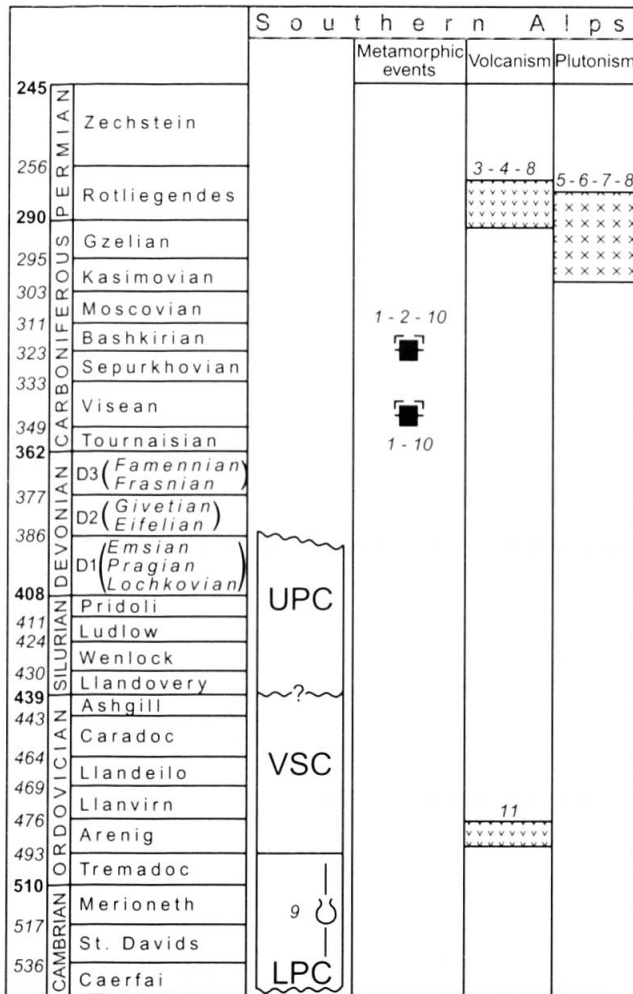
| | | Southern Alps | | | |
|---|---|---|---|---|---|
| | | | Metamorphic events | Volcanism | Plutonism |
| 245 | PERMIAN | Zechstein | | | |
| 256 | | Rotliegendes | | 3 - 4 - 8 | 5 - 6 - 7 - 8 |
| 290 | CARBONIFEROUS | Gzelian | | | |
| 295 | | Kasimovian | | | |
| 303 | | Moscovian | | | |
| 311 | | Bashkirian | 1 - 2 - 10 | | |
| 323 | | Sepurkhovian | | | |
| 333 | | Visean | | | |
| 349 | | Tournaisian | 1 - 10 | | |
| 362 | DEVONIAN | D3 (Famennian Frasnian) | | | |
| 377 | | D2 (Givetian Eifelian) | | | |
| 386 | | D1 (Emsian Pragian Lochkovian) | | | |
| 408 | SILURIAN | Pridoli | UPC | | |
| 411 | | Ludlow | | | |
| 424 | | Wenlock | | | |
| 430 | | Llandovery | ? | | |
| 439 | ORDOVICIAN | Ashgill | VSC | | |
| 443 | | Caradoc | | | |
| 464 | | Llandeilo | | | |
| 469 | | Llanvirn | | 11 | |
| 476 | | Arenig | | | |
| 493 | | Tremadoc | LPC | | |
| 510 | CAMBRIAN | Merioneth | 9 | | |
| 517 | | St. Davids | | | |
| 536 | | Caerfai | | | |